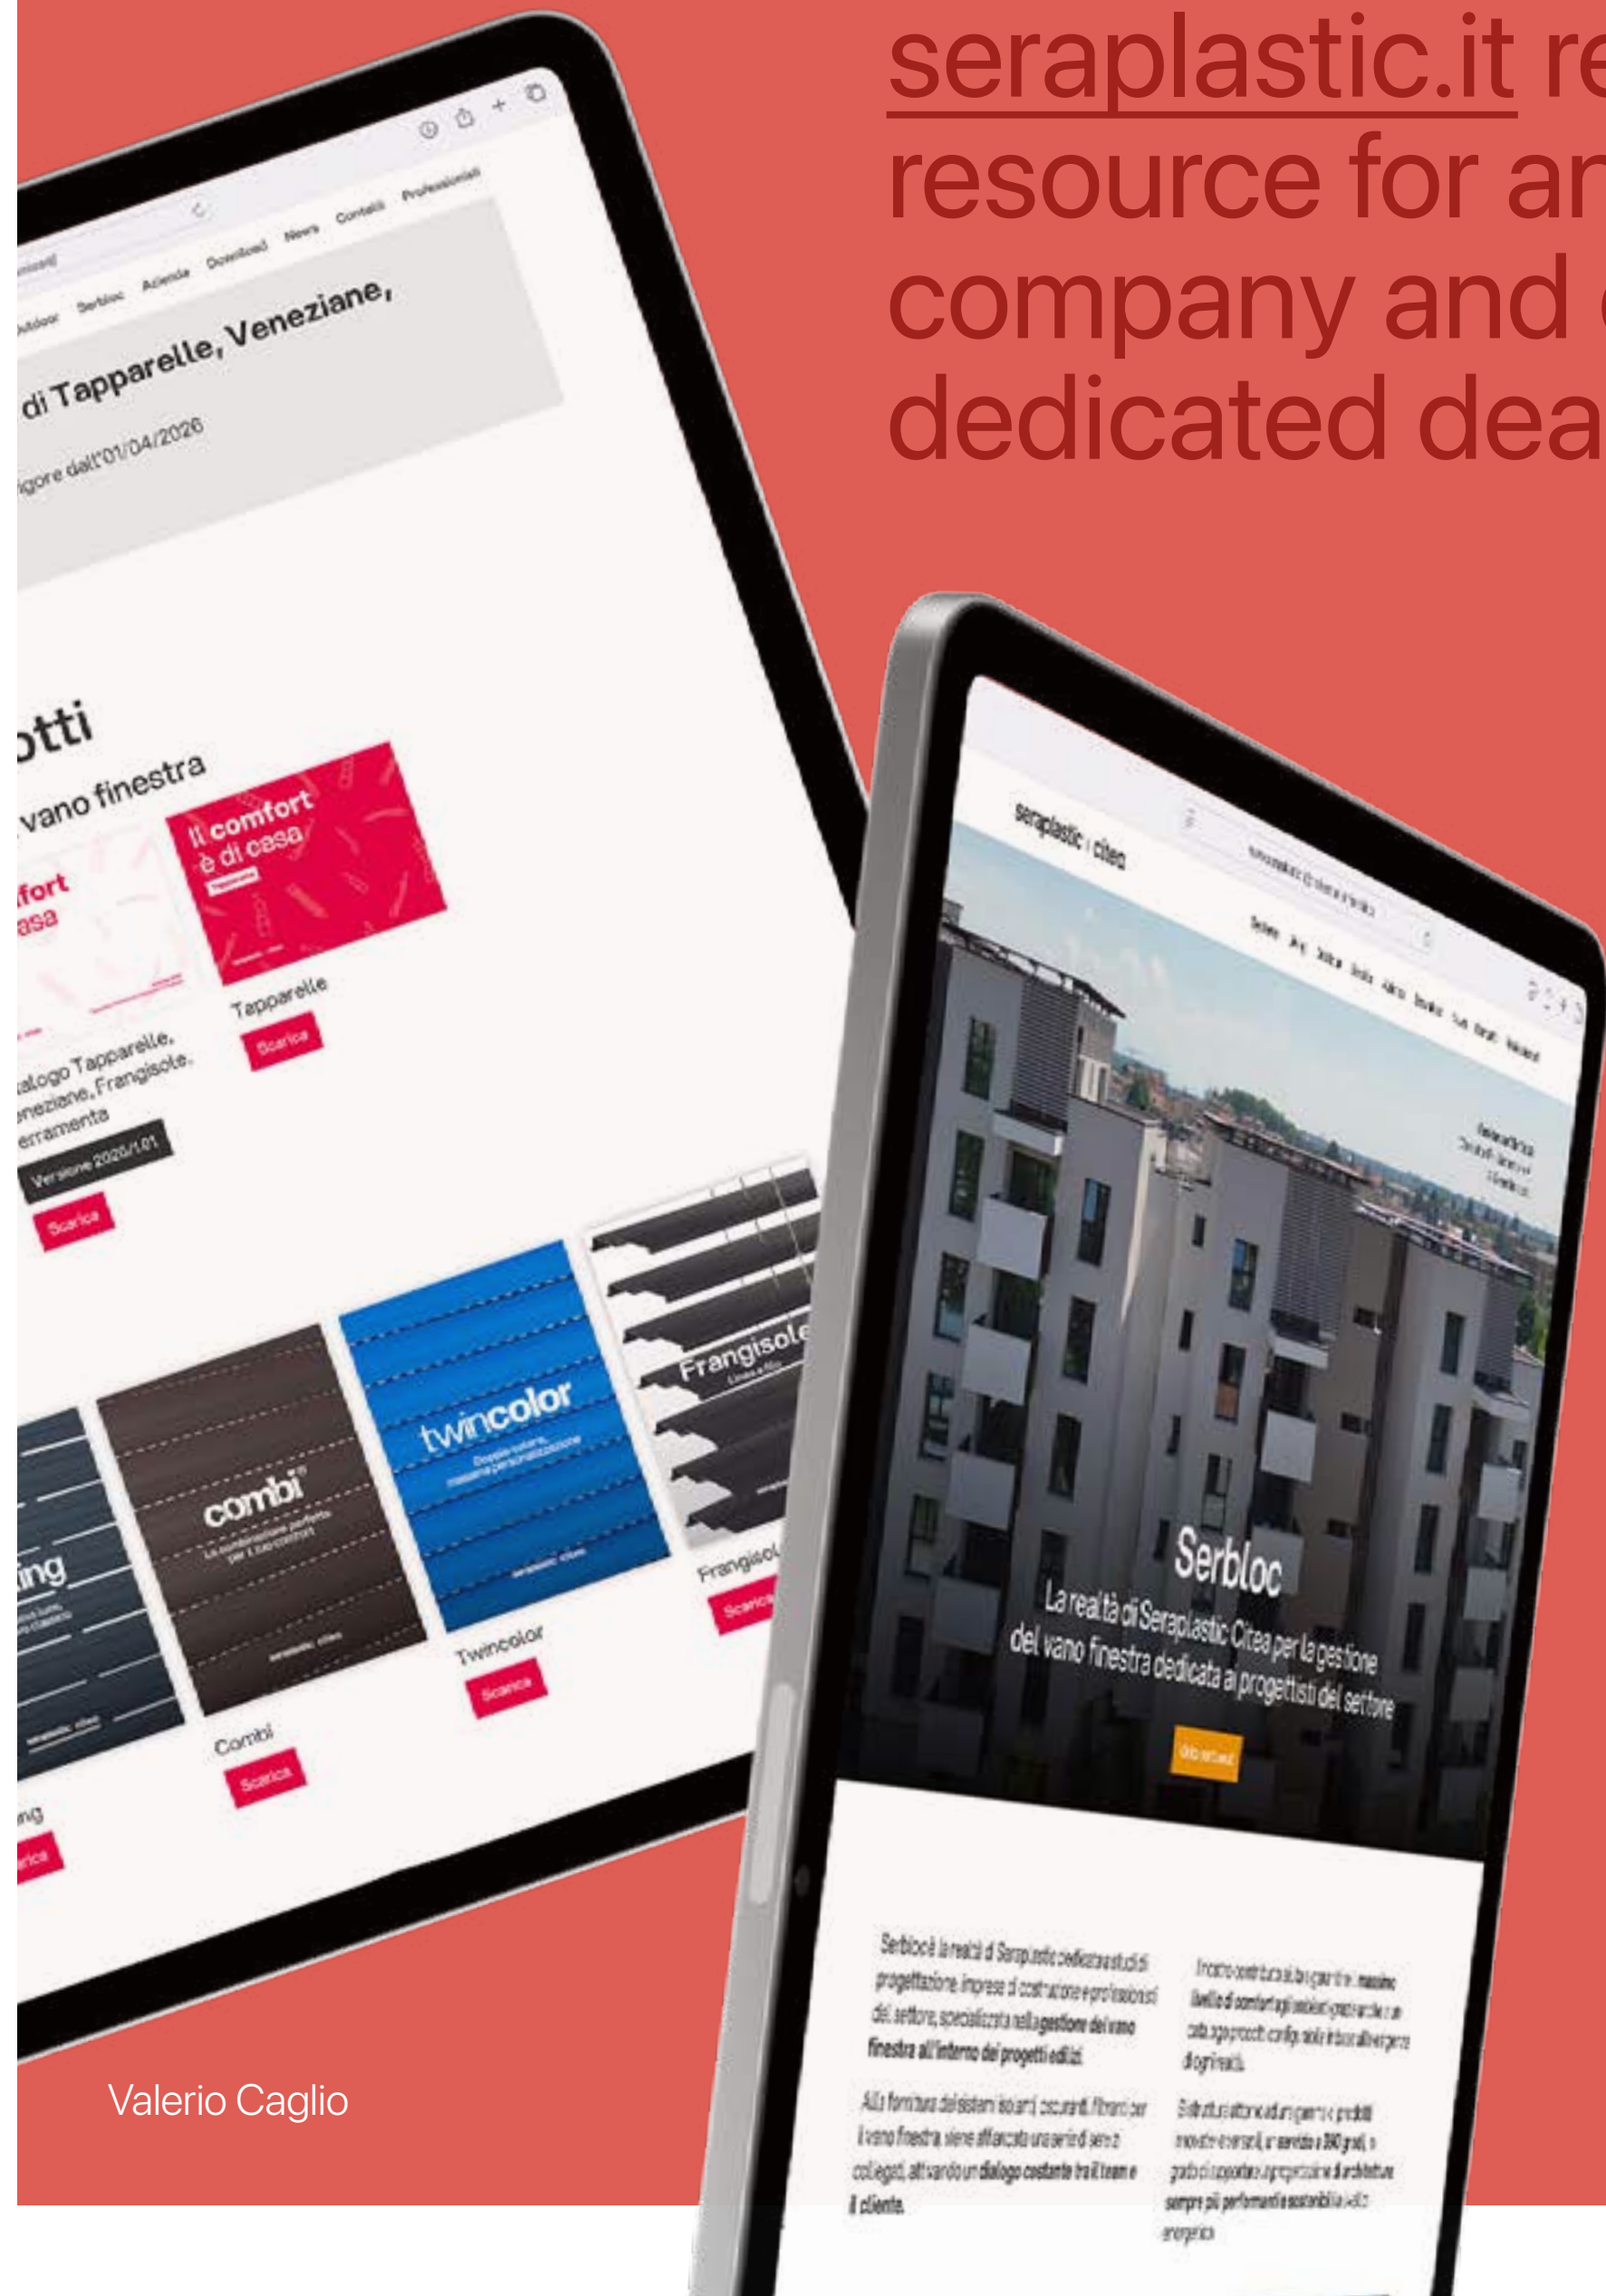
seraplastic.it re
resource for ar
company and
dedicated dea

Outdoor Serbloc Azienda Download News Contatti Professionisti

di Tapparelle, Veneziane,

igore dall'01/04/2026

otti

vano finestra

Il comfort è di casa

fort
asa

Tapparelle

Scarica

alogo Tapparelle, eneziane, Frangisole, erramenta

Versione 2026/1.01

Scarica

ing

combi

twincolor

Frangisole

Combi

Scarica

Twincolor

Scarica

Frangisol

Scarica

ing

rica

Valerio Caglio

seraplastic | citea

Serbloc

La realtà di Seraplastic Citea per la gestione del vano finestra dedicata ai progettisti del settore

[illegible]